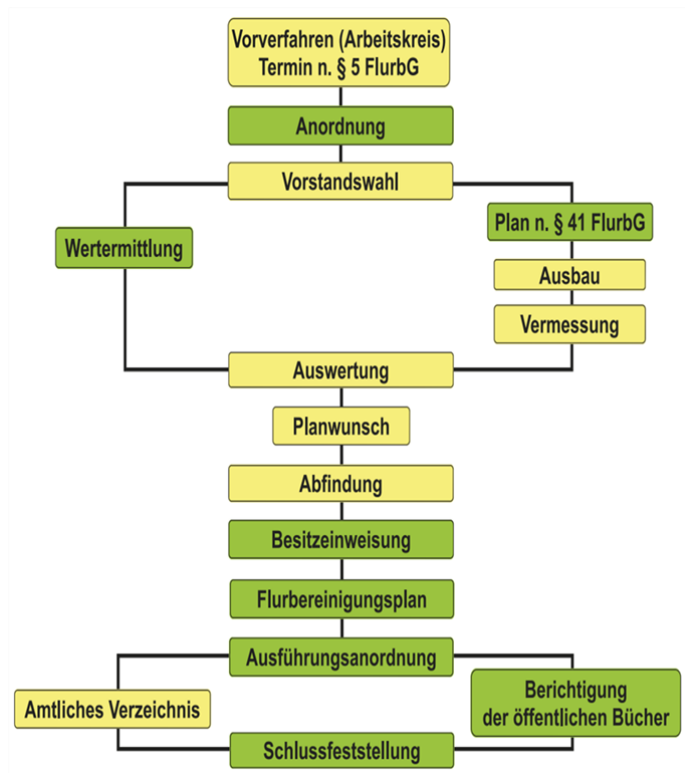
Vorverfahren (Arbeitskreis)
Termin n. § 5 FlurbG

Anordnung

Vorstandswahl

Wertermittlung

Plan n. § 41 FlurbG

Ausbau

Vermessung

Auswertung

Planwunsch

Abfindung

Besitzeinweisung

Flurbereinigungsplan

Ausführungsanordnung

Amtliches Verzeichnis

Berichtigung
der öffentlichen Bücher

Schlussfeststellung